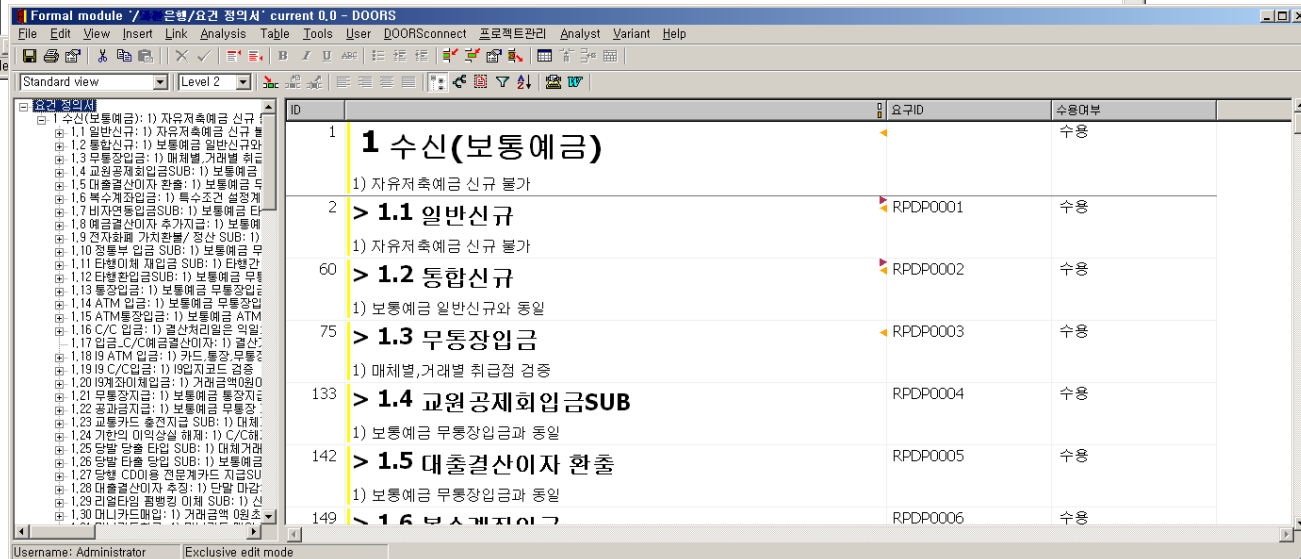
Formal module '/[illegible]은행/요건 정의서' current 0.0 - DOORS

File Edit View Insert Link Analysis Table Tools User DOORSconnect 프로젝트관리 Analyst Variant Help

Standard view
Level 2

요건 정의서
1 수신(보통예금): 1) 자유저축예금 신규 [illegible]
1.1 일반신규: 1) 자유저축예금 신규 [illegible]
1.2 통합신규: 1) 보통예금 일반신규와 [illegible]
1.3 무통장입금: 1) 매체별,거래별 취급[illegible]
1.4 교원공제회입금SUB: 1) 보통예금 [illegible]
1.5 대출결산이자 환출: 1) 보통예금 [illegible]
1.6 복수계좌입금: 1) 특수조건 설정계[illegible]
1.7 비자연동입금SUB: 1) 보통예금 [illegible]
1.8 예금결산이자 추가지급: 1) 보통예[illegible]
1.9 전자화폐 가치환불/ 정산 SUB: 1) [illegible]
1.10 정통부 입금 SUB: 1) 보통예금 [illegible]
1.11 타행이체 재입금 SUB: 1) 타행간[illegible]
1.12 타행환입금SUB: 1) 보통예금 무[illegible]
1.13 통장입금: 1) 보통예금 무통장입금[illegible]
1.14 ATM 입금: 1) 보통예금 무통장입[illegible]
1.15 ATM통장입금: 1) 보통예금 ATM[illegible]
1.16 C/C 입금: 1) 결산처리일은 익일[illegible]
1.17 입금_C/C예금결산이자: 1) 결산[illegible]
1.18 I9 ATM 입금: 1) 카드,통장,무통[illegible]
1.19 I9 C/C입금: 1) I9입지코드 검증
1.20 I9계좌이체입금: 1) 거래금액0원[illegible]
1.21 무통장지급: 1) 보통예금 통장지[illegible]
1.22 공과금지급: 1) 보통예금 무통장 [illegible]
1.23 교통카드 충전지급 SUB: 1) 매체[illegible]
1.24 기한의 이익상실 해제: 1) C/C해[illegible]
1.25 당발 당출 타입 SUB: 1) 대체거래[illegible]
1.26 당발 타출 당입 SUB: 1) 보통예금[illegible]
1.27 당행 CD이용 전문계카드 지급SU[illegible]
1.28 대출결산이자 추징: 1) 단말 마감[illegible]
1.29 리얼타임 펌뱅킹 이체 SUB: 1) 신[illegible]
1.30 머니카드매입: 1) 거래금액 0원초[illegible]

| ID | | 요구ID | 수용여부 |
|---|---|---|---|
| 1 | 1 수신(보통예금)<br>1) 자유저축예금 신규 불가 | | 수용 |
| 2 | > 1.1 일반신규<br>1) 자유저축예금 신규 불가 | RPDP0001 | 수용 |
| 60 | > 1.2 통합신규<br>1) 보통예금 일반신규와 동일 | RPDP0002 | 수용 |
| 75 | > 1.3 무통장입금<br>1) 매체별,거래별 취급점 검증 | RPDP0003 | 수용 |
| 133 | > 1.4 교원공제회입금SUB<br>1) 보통예금 무통장입금과 동일 | RPDP0004 | 수용 |
| 142 | > 1.5 대출결산이자 환출<br>1) 보통예금 무통장입금과 동일 | RPDP0005 | 수용 |
| 149 | > 1.6 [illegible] | RPDP0006 | 수용 |

Username: Administrator
Exclusive edit mode